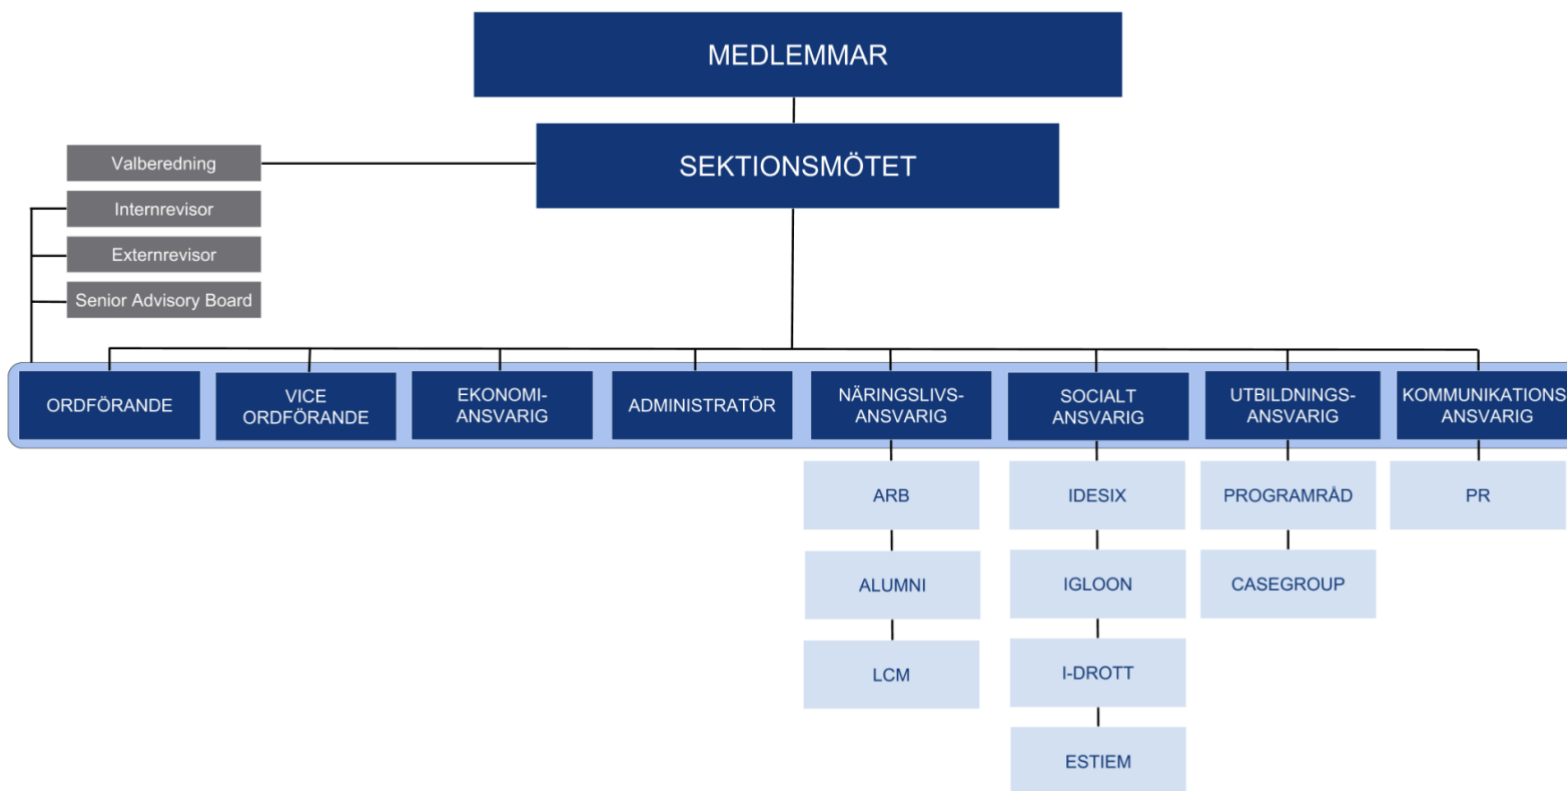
MEDLEMMAR

SEKTIONSMÖTET

Valberedning

Internrevisor

Externrevisor

Senior Advisory Board

ORDFÖRANDE

VICE ORDFÖRANDE

EKONOMI-ANSVARIG

ADMINISTRATÖR

NÄRINGSLIVS-ANSVARIG

ARB

ALUMNI

LCM

SOCIALT ANSVARIG

IDESIX

IGLOON

I-DROTT

ESTIEM

UTBILDNINGS-ANSVARIG

PROGRAMRÅD

CASEGROUP

KOMMUNIKATIONS ANSVARIG

PR